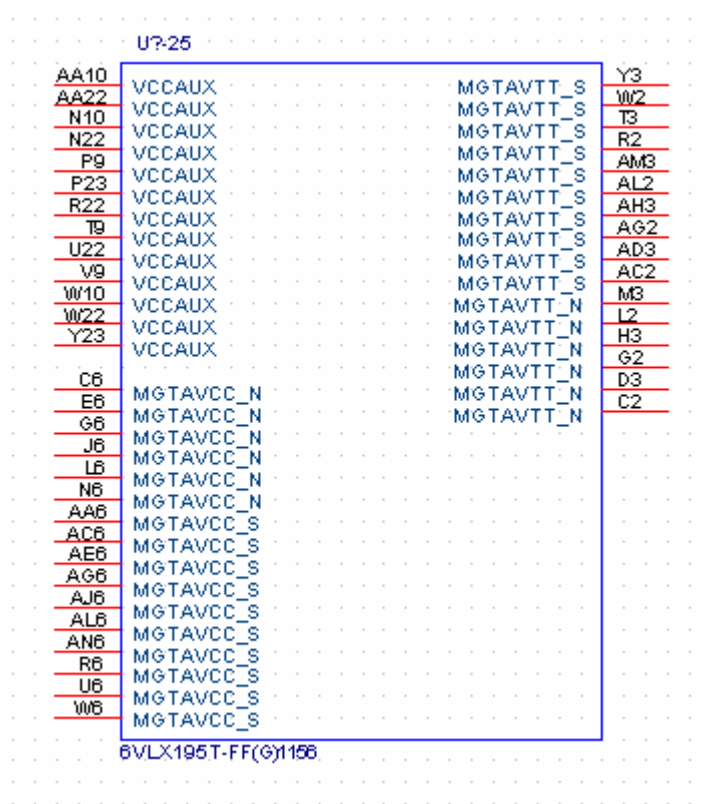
U?-25

AA10 VCCAUX
AA22 VCCAUX
N10 VCCAUX
N22 VCCAUX
P9 VCCAUX
P23 VCCAUX
R22 VCCAUX
T9 VCCAUX
U22 VCCAUX
V9 VCCAUX
W10 VCCAUX
W22 VCCAUX
Y23 VCCAUX

C6 MGTAVCC_N
E6 MGTAVCC_N
G6 MGTAVCC_N
J6 MGTAVCC_N
L6 MGTAVCC_N
N6 MGTAVCC_N
AA6 MGTAVCC_S
AC6 MGTAVCC_S
AE6 MGTAVCC_S
AG6 MGTAVCC_S
AJ6 MGTAVCC_S
AL6 MGTAVCC_S
AN6 MGTAVCC_S
R6 MGTAVCC_S
U6 MGTAVCC_S
W6 MGTAVCC_S

MGTAVTT_S Y3
MGTAVTT_S W2
MGTAVTT_S T3
MGTAVTT_S R2
MGTAVTT_S AM3
MGTAVTT_S AL2
MGTAVTT_S AH3
MGTAVTT_S AG2
MGTAVTT_S AD3
MGTAVTT_S AC2
MGTAVTT_N M3
MGTAVTT_N L2
MGTAVTT_N H3
MGTAVTT_N G2
MGTAVTT_N D3
MGTAVTT_N C2

6VLX195T-FF(G)1156